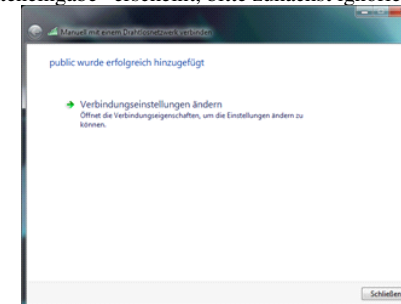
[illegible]ehlingabe" erscheint, sollte zunächst ignorie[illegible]

Manuell mit einem Drahtlosnetzwerk verbinden

public wurde erfolgreich hinzugefügt

Verbindungseinstellungen ändern
Öffnet die Verbindungseigenschaften, um die Einstellungen ändern zu können.

Schließen